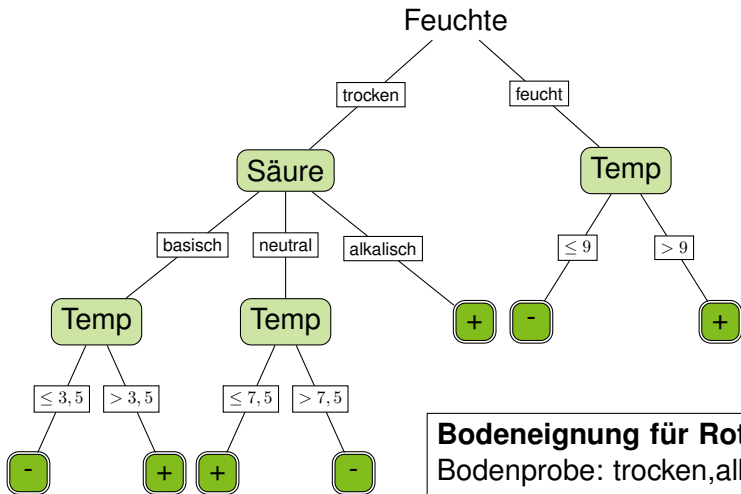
Feuchte

trocken

feucht

Säure

Temp

basisch

neutral

alkalisch

$\leq 9$

$> 9$

Temp

Temp

+

-

+

$\leq 3,5$

$> 3,5$

$\leq 7,5$

$> 7,5$

-

+

+

-

**Bodeneignung für Rot**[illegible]

Bodenprobe: trocken,all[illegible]